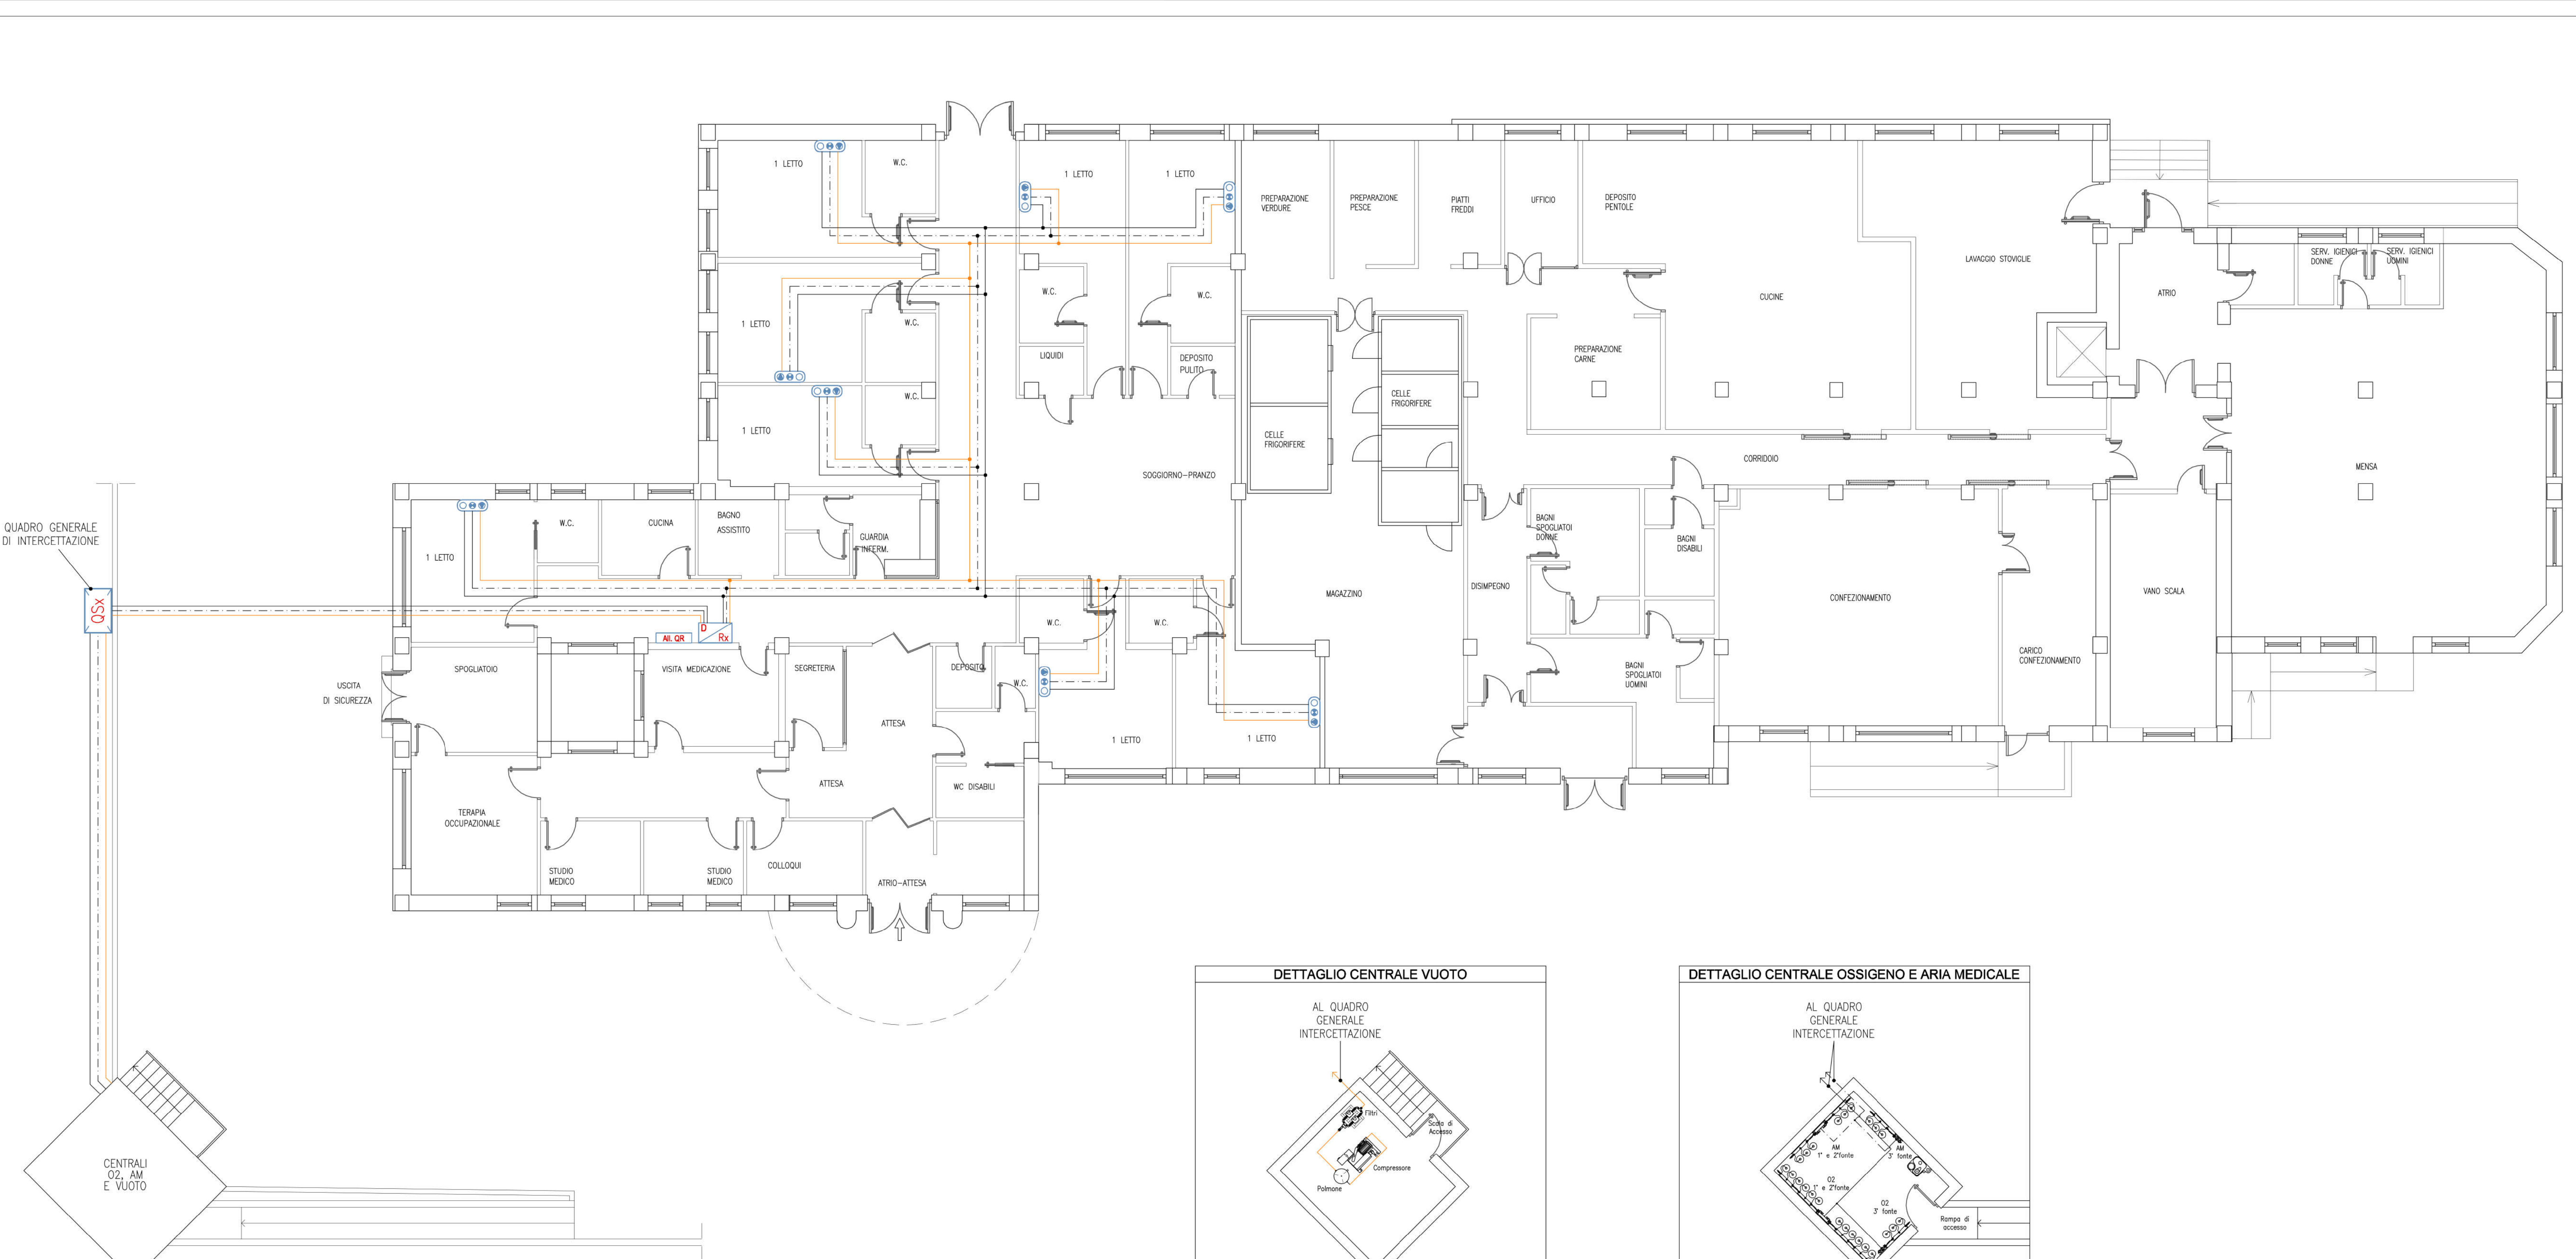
1 LETTO
W.C.
1 LETTO
1 LETTO
PREPARAZIONE VERDURE
PREPARAZIONE PESCE
PIATTI FREDDI
UFFICIO
DEPOSITO PENTOLE
LAVACCIO STOVIGLIE
SERV. IGIENICI DONNE
SERV. IGIENICI UOMINI
ATRIO
W.C.
W.C.
1 LETTO
W.C.
CUCINE
PREPARAZIONE CARNE
LIQUIDI
DEPOSITO PULITO
CELLE FRIGORIFERE
W.C.
1 LETTO
CELLE FRIGORIFERE
CORRIDOIO
MENSA
SOGGIORNO–PRANZO
QUADRO GENERALE DI INTERCETTAZIONE
W.C.
CUCINA
BAGNO ASSISTITO
GUARDIA INFERM.
1 LETTO
BAGNI SPOGLIATOI DONNE
BAGNI DISABILI
MAGAZZINO
DISIMPEGNO
CONFEZIONAMENTO
VANO SCALA
QSx
W.C.
W.C.
All. QR
D
Rx
SPOGLIATOIO
VISITA MEDICAZIONE
SEGRETERIA
DEPOSITO
W.C.
BAGNI SPOGLIATOI UOMINI
CARICO CONFEZIONAMENTO
USCITA DI SICUREZZA
ATTESA
1 LETTO
1 LETTO
ATTESA
WC DISABILI
TERAPIA OCCUPAZIONALE
STUDIO MEDICO
STUDIO MEDICO
COLLOQUI
ATRIO–ATTESA
DETTAGLIO CENTRALE VUOTO
AL QUADRO GENERALE INTERCETTAZIONE
Filtri
Scala di Accesso
Compressore
Polmone
DETTAGLIO CENTRALE OSSIGENO E ARIA MEDICALE
AL QUADRO GENERALE INTERCETTAZIONE
AM 1° e 2°fonte
AM 3° fonte
O2 1° e 2°fonte
O2 3° fonte
Rampa di accesso
CENTRALI O2, AM E VUOTO